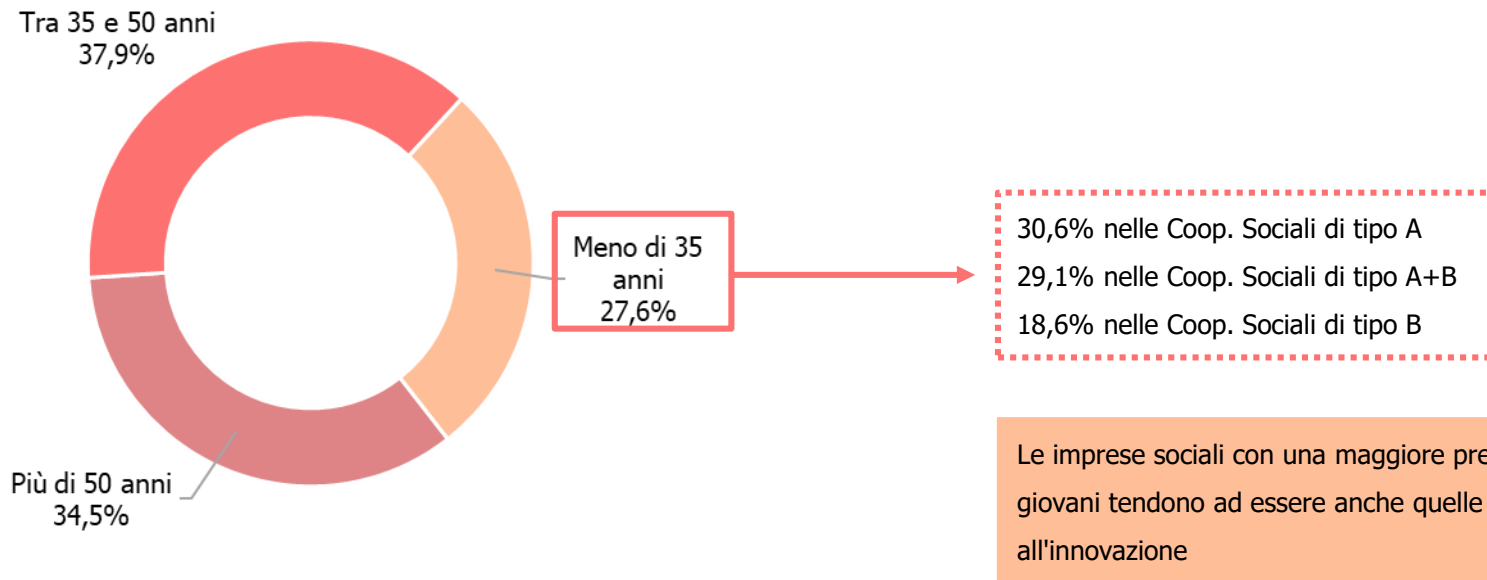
Tra 35 e 50 anni
37,9%

Meno di 35 anni
27,6%

Più di 50 anni
34,5%

30,6% nelle Coop. Sociali di tipo A
29,1% nelle Coop. Sociali di tipo A+B
18,6% nelle Coop. Sociali di tipo B

Le imprese sociali con una maggiore pre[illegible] giovani tendono ad essere anche quelle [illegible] all'innovazione